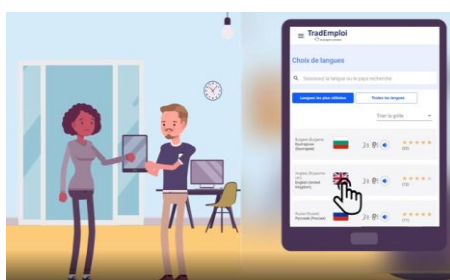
TradEmploi

Choix de langues

Saisissez la langue ou le pays recherché

Langues les plus utilisées

Toutes les langues

Trier la grille

Bulgare (Bulgarie)
Български
(България)
(22)

Anglais (Royaume-Uni)
English (United Kingdom)
(72)

Russe (Russie)
Русский (Россия)
(11)